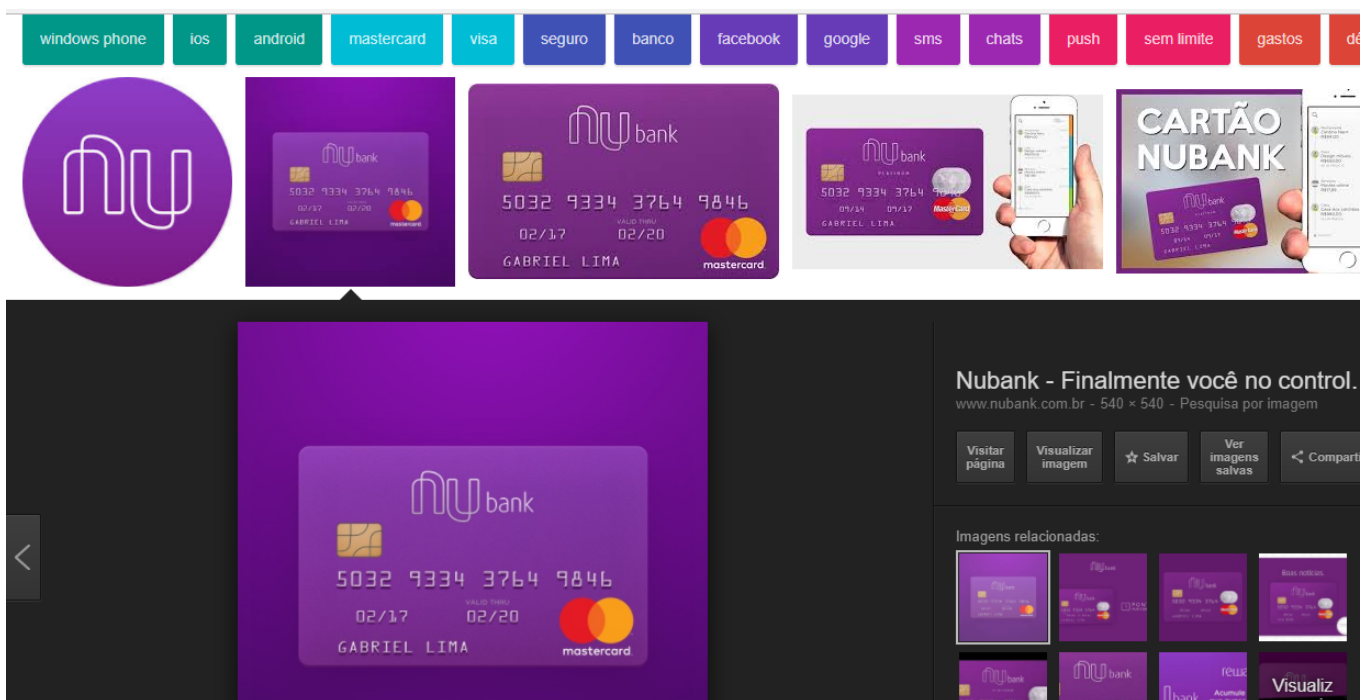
windows phone ios android mastercard visa seguro banco facebook google sms chats push sem limite gastos dé

nu

nu bank
5032 9334 3764 9846
02/17 02/20
GABRIEL LIMA
mastercard

nu bank
5032 9334 3764 9846
VALID THRU
02/17 02/20
GABRIEL LIMA
mastercard

nu bank
PLATINUM
5032 9334 3764
09/14 09/17
GABRIEL LIMA
MasterCard

CARTÃO NUBANK

nu bank
5032 9334 3764 9846
VALID THRU
02/17 02/20
GABRIEL LIMA
mastercard

Nubank - Finalmente você no control.
www.nubank.com.br - 540 × 540 - Pesquisa por imagem

Visitar página
Visualizar imagem
Salvar
Ver imagens salvas
Comparti

Imagens relacionadas:

Boas notícias.

nu bank

rewa
Acumule

Visualiz